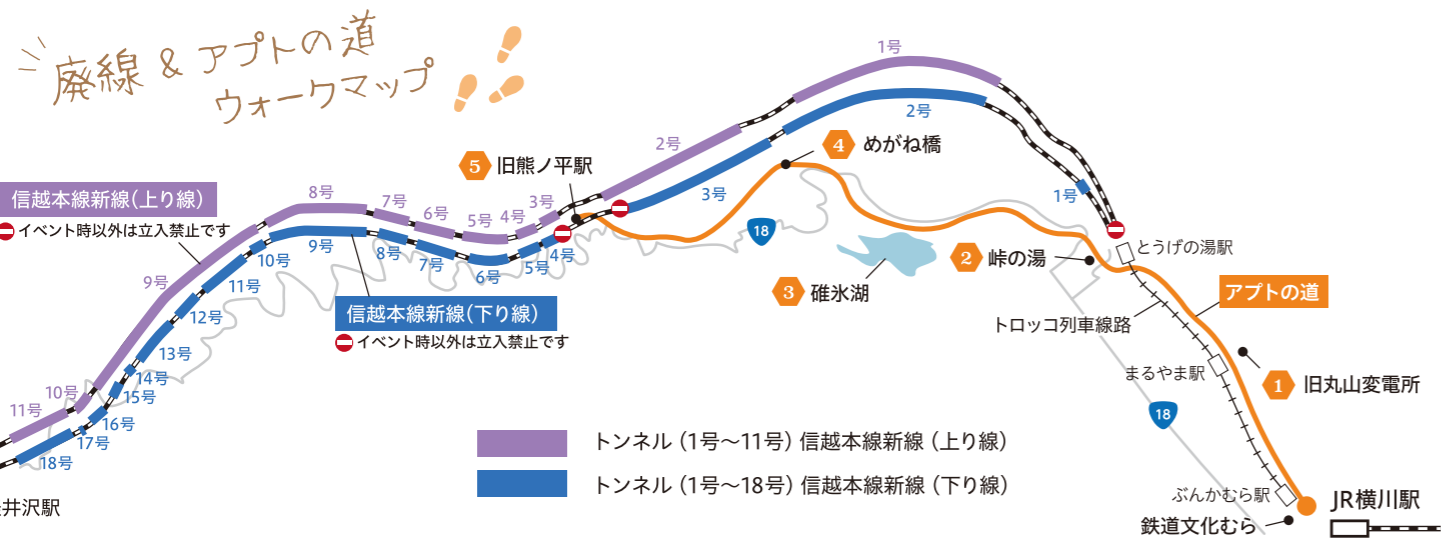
廃線 & アプトの道
ウォークマップ

1号
2号
2号
1号
4 めがね橋
5 旧熊ノ平駅
3号
3号
1号
信越本線新線(上り線)
イベント時以外は立入禁止です
8号
7号
6号
5号
4号
8号
9号
7号
6号
5号
4号
18
2 峠の湯
とうげの湯駅
アプトの道
3 碓氷湖
トロッコ列車線路
10号
11号
9号
12号
信越本線新線(下り線)
イベント時以外は立入禁止です
13号
まるやま駅
1 旧丸山変電所
14号
15号
10号
11号
16号
17号
18号
18
トンネル (1号〜11号) 信越本線新線 (上り線)
トンネル (1号〜18号) 信越本線新線 (下り線)
ぶんかむら駅
JR横川駅
鉄道文化むら
井沢駅